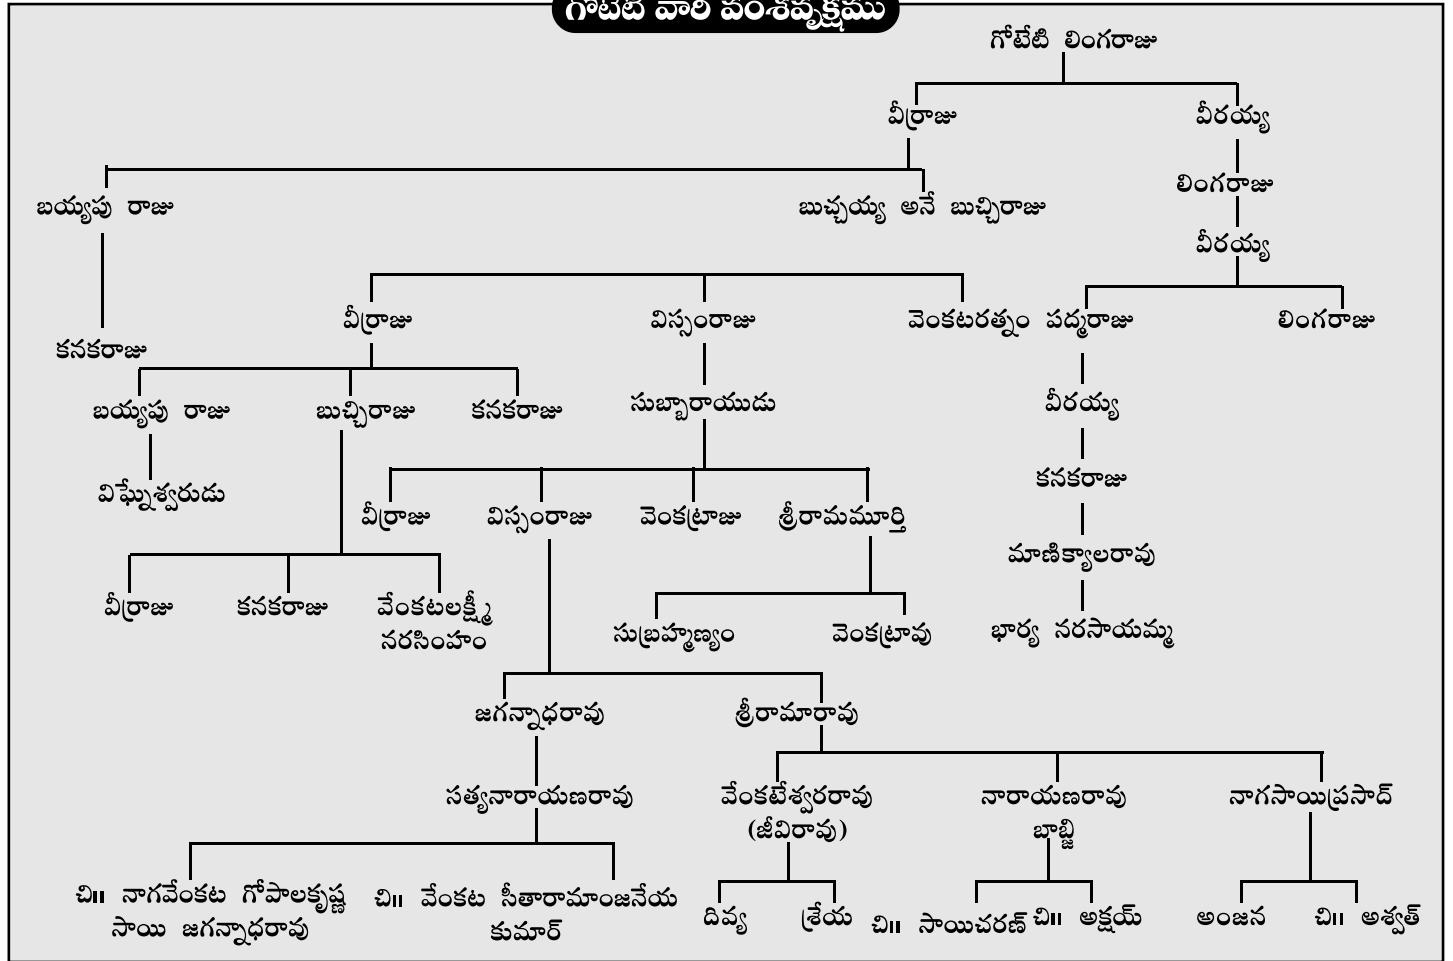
గోటేటి వారి వంశవృక్షము

గోటేటి లింగరాజు

వీర్రాజు

వీరయ్య

బయ్యపు రాజు

బుచ్చయ్య అనే బుచ్చిరాజు

లింగరాజు

వీరయ్య

కనకరాజు

వీర్రాజు

విస్సంరాజు

వెంకటరత్నం

పద్మరాజు

లింగరాజు

బయ్యపు రాజు

బుచ్చిరాజు

కనకరాజు

సుబ్బారాయుడు

వీరయ్య

విఘ్నేశ్వరుడు

వీర్రాజు

విస్సంరాజు

వెంకట్రాజు

శ్రీరామమూర్తి

కనకరాజు

మాణిక్యాలరావు

వీర్రాజు

కనకరాజు

వేంకటలక్ష్మీ నరసింహం

సుబ్రహ్మణ్యం

వెంకట్రావు

భార్య నరసాయమ్మ

జగన్నాధరావు

శ్రీరామారావు

సత్యనారాయణరావు

వేంకటేశ్వరరావు (జీవిరావు)

నారాయణరావు బాబ్జి

నాగసాయిప్రసాద్

చి॥ నాగవేంకట గోపాలకృష్ణ సాయి జగన్నాధరావు

చి॥ వేంకట సీతారామాంజనేయ కుమార్

దివ్య

శ్రేయ

చి॥ సాయిచరణ్

చి॥ అక్షయ్

అంజన

చి॥ అశ్వత్